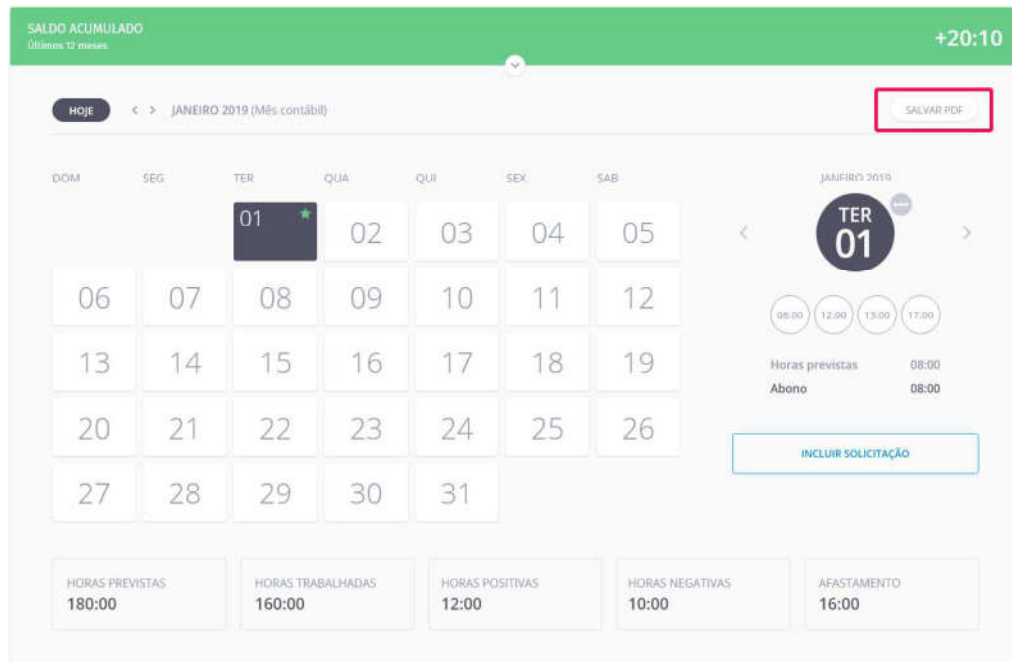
SALDO ACUMULADO
Últimos 12 meses

+20:10

HOJE < > JANEIRO 2019 (Mês contábil)

SALVAR PDF

| DOM | SEG | TER | QUA | QUI | SEX | SAB |
|---|---|---|---|---|---|---|
| | | 01 | 02 | 03 | 04 | 05 |
| 06 | 07 | 08 | 09 | 10 | 11 | 12 |
| 13 | 14 | 15 | 16 | 17 | 18 | 19 |
| 20 | 21 | 22 | 23 | 24 | 25 | 26 |
| 27 | 28 | 29 | 30 | 31 | | |

JANEIRO 2019

TER
01

08:00 12:00 13:00 17:00

Horas previstas 08:00
Abono 08:00

INCLUIR SOLICITAÇÃO

HORAS PREVISTAS
180:00

HORAS TRABALHADAS
160:00

HORAS POSITIVAS
12:00

HORAS NEGATIVAS
10:00

AFASTAMENTO
16:00